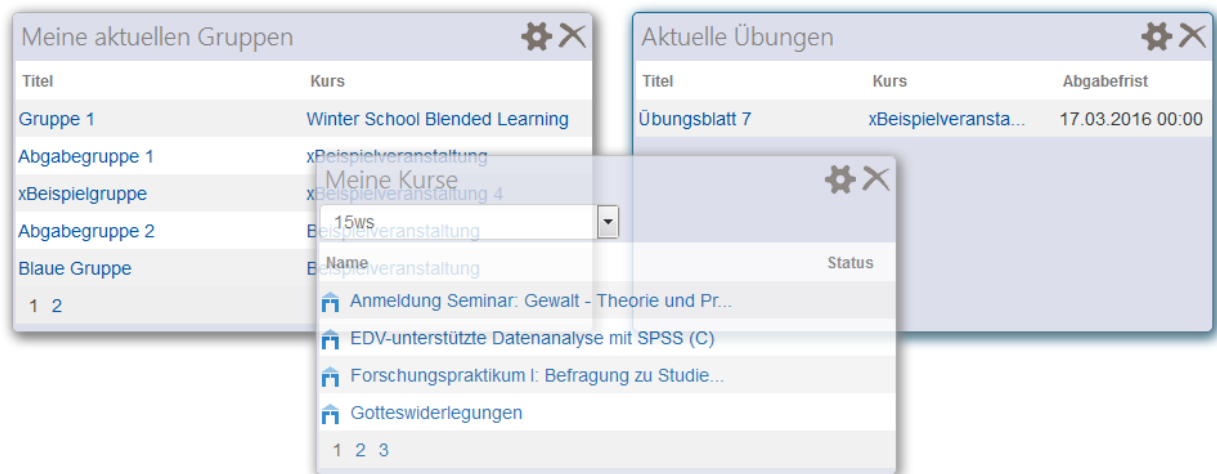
Meine aktuellen Gruppen

| Titel | Kurs |
|---|---|
| Gruppe 1 | Winter School Blended Learning |
| Abgabegruppe 1 | xBeispielveranstaltung |
| xBeispielgruppe | xBeispielveranstaltung 4 |
| Abgabegruppe 2 | Beispielveranstaltung |
| Blaue Gruppe | Beispielveranstaltung |

1 2

Aktuelle Übungen

| Titel | Kurs | Abgabefrist |
|---|---|---|
| Übungsblatt 7 | xBeispielveransta... | 17.03.2016 00:00 |

Meine Kurse

15ws

| Name | Status |
|---|---|
| Anmeldung Seminar: Gewalt - Theorie und Pr... | |
| EDV-unterstützte Datenanalyse mit SPSS (C) | |
| Forschungspraktikum I: Befragung zu Studie... | |
| Gotteswiderlegungen | |

1 2 3